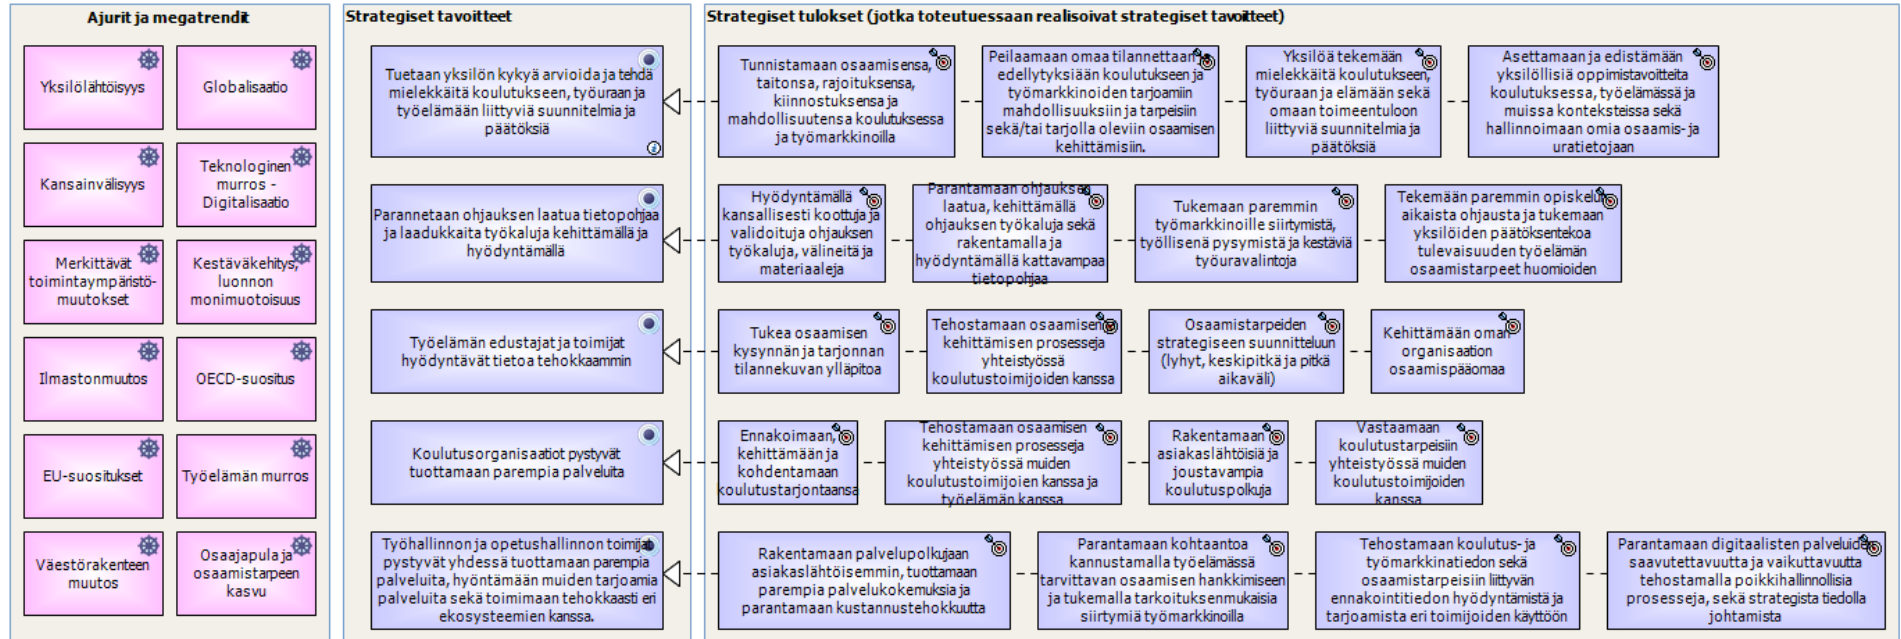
Ajurit ja megatrendit

Yksilölähtöisyys

Globalisaatio

Kansainvälisyys

Teknologinen murros - Digitalisaatio

Merkittävät toimintaympäristömuutokset

Kestäväkehitys, luonnon monimuotoisuus

Ilmastonmuutos

OECD-suositus

EU-suositukset

Työelämän murros

Väestörakenteen muutos

Osaajapula ja osaamistarpeen kasvu

Strategiset tavoitteet

Tuetaan yksilön kykyä arvioida ja tehdä mielekkäitä koulutukseen, työuraan ja työelämään liittyviä suunnitelmia ja päätöksiä

Parannetaan ohjauksen laatua tietopohjaa ja laadukkaita työkaluja kehittämällä ja hyödyntämällä

Työelämän edustajat ja toimijat hyödyntävät tietoa tehokkaammin

Koulutusorganisaatiot pystyvät tuottamaan parempia palveluita

Työhallinnon ja opetushallinnon toimijat pystyvät yhdessä tuottamaan parempia palveluita, hyöntämään muiden tarjoamia palveluita sekä toimimaan tehokkaasti eri ekosysteemien kanssa.

Strategiset tulokset (jotka toteutuessaan realisoivat strategiset tavoitteet)

Tunnistamaan osaamisensa, taitonsa, rajoituksensa, kiinnostuksensa ja mahdollisuutensa koulutuksessa ja työmarkkinoilla

Peilaamaan omaa tilannettaan edellytyksiään koulutukseen ja työmarkkinoiden tarjoamiin mahdollisuuksiin ja tarpeisiin sekä/tai tarjolla oleviin osaamisen kehittämisiin.

Yksilöä tekemään mielekkäitä koulutukseen, työuraan ja elämään sekä omaan toimeentuloon liittyviä suunnitelmia ja päätöksiä

Asettamaan ja edistämään yksilöllisiä oppimistavoitteita koulutuksessa, työelämässä ja muissa konteksteissa sekä hallinnoimaan omia osaamis- ja uratietojaan

Hyödyntämällä kansallisesti koottuja ja validoituja ohjauksen työkaluja, välineitä ja materiaaleja

Parantamaan ohjauksen laatua, kehittämällä ohjauksen työkaluja sekä rakentamalla ja hyödyntämällä kattavampaa tietopohjaa

Tukemaan paremmin työmarkkinoille siirtymistä, työllisenä pysymistä ja kestäviä työuravalintoja

Tekemään paremmin opiskelun aikaista ohjausta ja tukemaan yksilöiden päätöksentekoa tulevaisuuden työelämän osaamistarpeet huomioiden

Tukea osaamisen kysynnän ja tarjonnan tilannekuvan ylläpitoa

Tehostamaan osaamisen kehittämisen prosesseja yhteistyössä koulutustoimijoiden kanssa

Osaamistarpeiden strategiseen suunnitteluun (lyhyt, keskipitkä ja pitkä aikaväli)

Kehittämään oman organisaation osaamispääomaa

Ennakoimaan, kehittämään ja kohdentamaan koulutustarjontaansa

Tehostamaan osaamisen kehittämisen prosesseja yhteistyössä muiden koulutustoimijoiden kanssa ja työelämän kanssa

Rakentamaan asiakaslähtöisiä ja joustavampia koulutuspolkuja

Vastaamaan koulutustarpeisiin yhteistyössä muiden koulutustoimijoiden kanssa

Rakentamaan palvelupolkujaan asiakaslähtöisemmin, tuottamaan parempia palvelukokemuksia ja parantamaan kustannustehokkuutta

Parantamaan kohtaantoa kannustamalla työelämässä tarvittavan osaamisen hankkimiseen ja tukemalla tarkoituksenmukaisia siirtymiä työmarkkinoilla

Tehostamaan koulutus- ja työmarkkinatiedon sekä osaamistarpeisiin liittyvän ennakointitiedon hyödyntämistä ja tarjoamista eri toimijoiden käyttöön

Parantamaan digitaalisten palveluiden saavutettavuutta ja vaikuttavuutta tehostamalla poikkihallinnollisia prosesseja, sekä strategista tiedolla johtamista